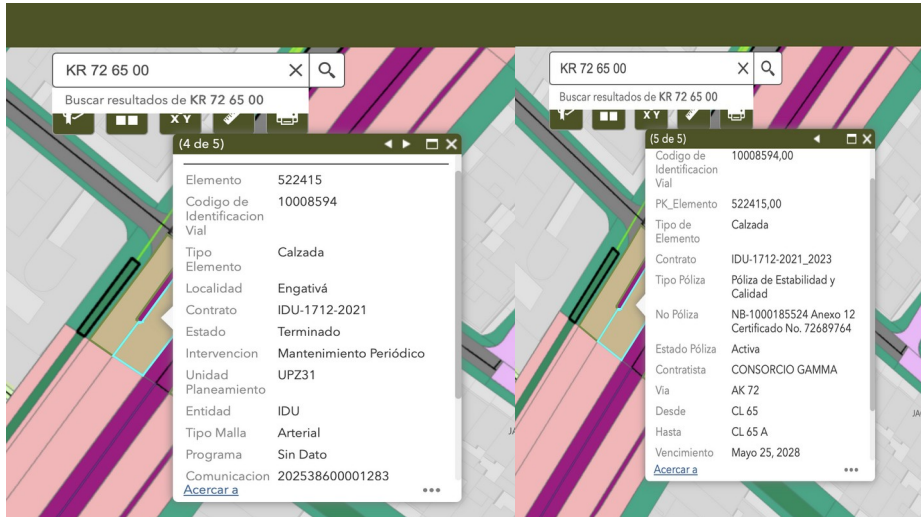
KR 72 65 00

Buscar resultados de **KR 72 65 00**

XY

(4 de 5)

| | |
|---|---|
| Elemento | 522415 |
| Codigo de Identificacion Vial | 10008594 |
| Tipo Elemento | Calzada |
| Localidad | Engativá |
| Contrato | IDU-1712-2021 |
| Estado | Terminado |
| Intervencion | Mantenimiento Periódico |
| Unidad Planeamiento | UPZ31 |
| Entidad | IDU |
| Tipo Malla | Arterial |
| Programa | Sin Dato |
| Comunicacion | 202538600001283 |

Acercar a

KR 72 65 00

Buscar resultados de **KR 72 65 00**

XY

(5 de 5)

| | |
|---|---|
| Codigo de Identificacion Vial | 10008594,00 |
| PK_Elemento | 522415,00 |
| Tipo de Elemento | Calzada |
| Contrato | IDU-1712-2021_2023 |
| Tipo Póliza | Póliza de Estabilidad y Calidad |
| No Póliza | NB-1000185524 Anexo 12 Certificado No. 72689764 |
| Estado Póliza | Activa |
| Contratista | CONSORCIO GAMMA |
| Via | AK 72 |
| Desde | CL 65 |
| Hasta | CL 65 A |
| Vencimiento | Mayo 25, 2028 |

Acercar a